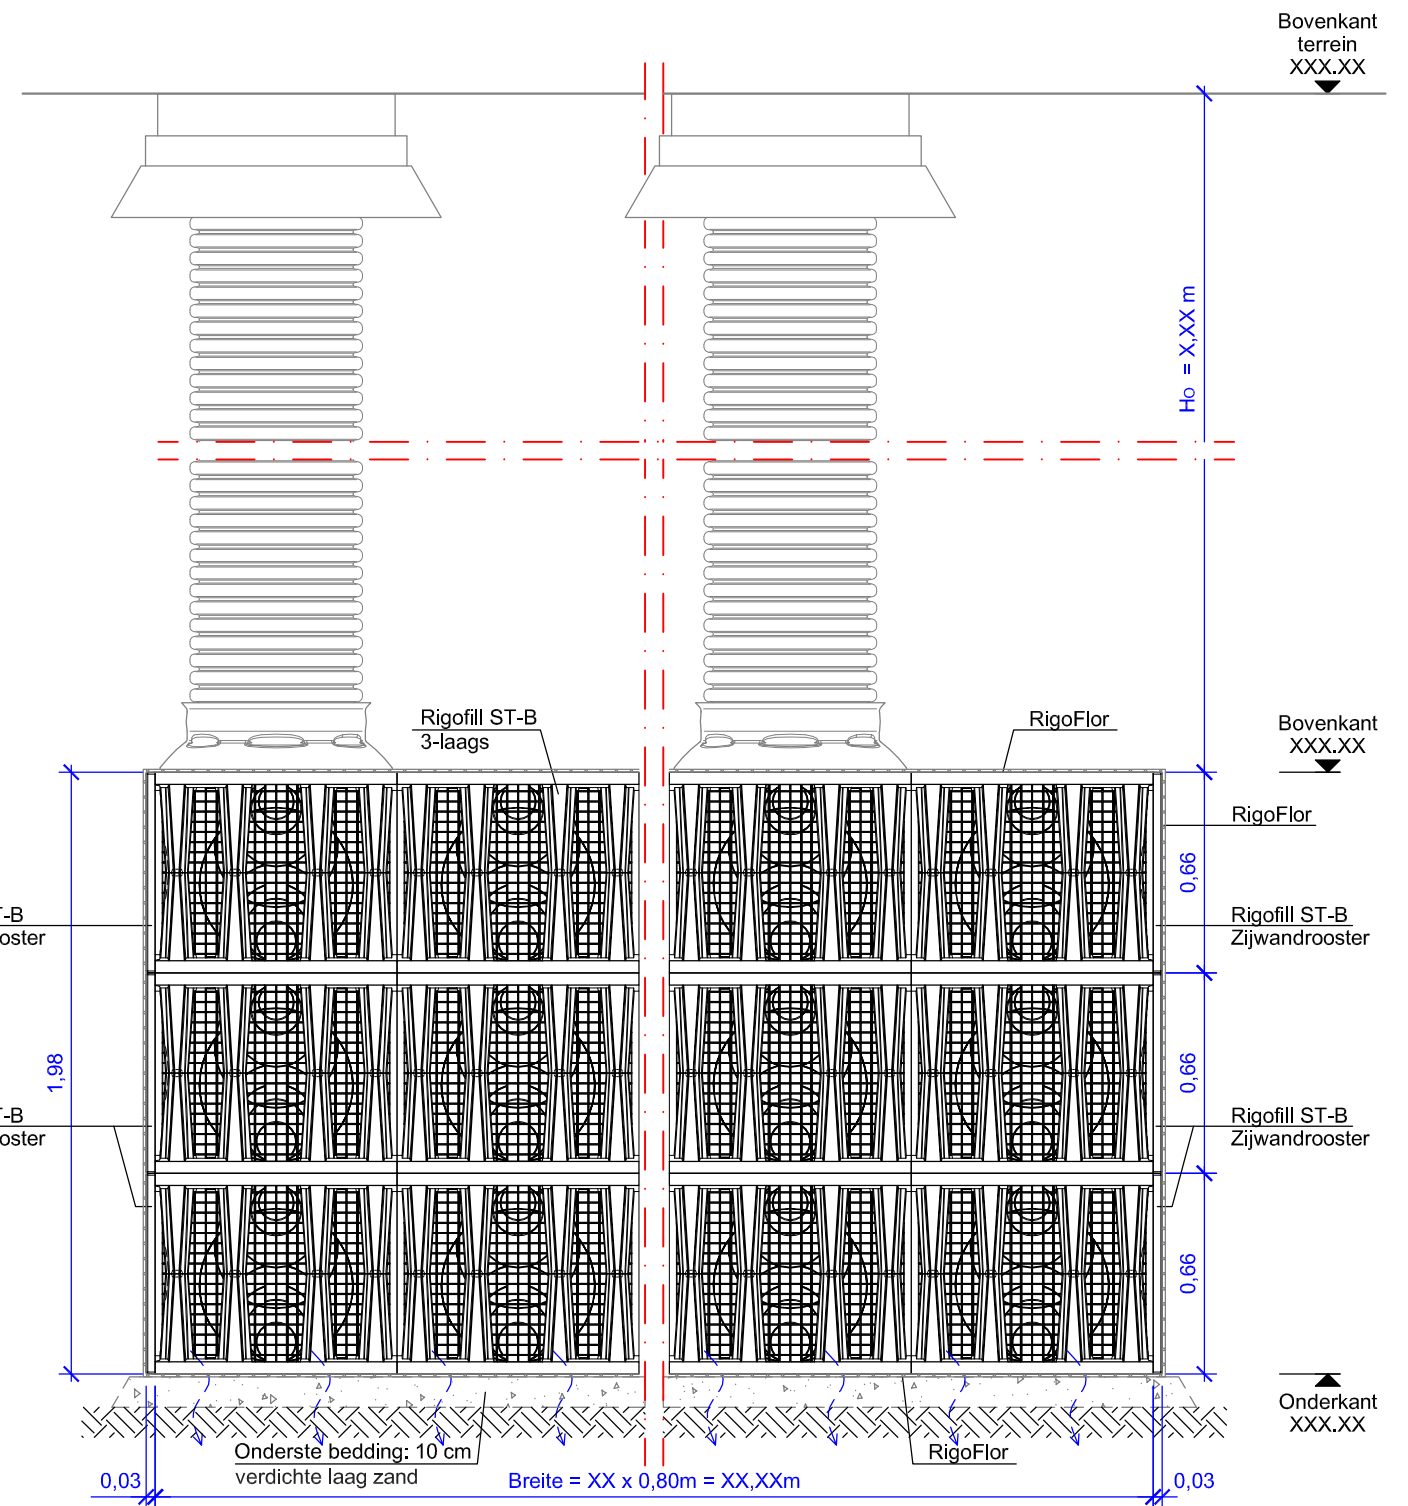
Bovenkant terrein XXX.XX

Ho = X,XX m

Rigofill ST-B 3-laags

RigoFlor

Bovenkant XXX.XX

RigoFlor

0,66

T-B
oster

Rigofill ST-B Zijwandrooster

1,98

0,66

T-B
oster

Rigofill ST-B Zijwandrooster

0,66

Onderkant XXX.XX

Onderste bedding: 10 cm verdichte laag zand

RigoFlor

0,03

Breite = XX x 0,80m = XX,XXm

0,03